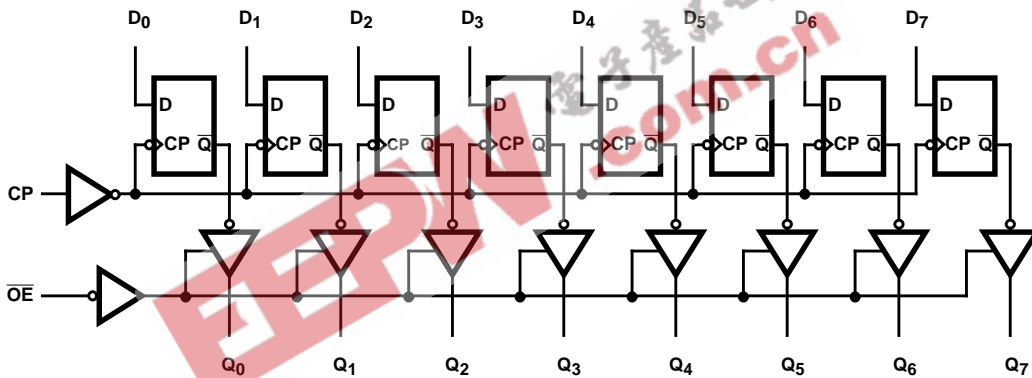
$D_0$ $D_1$ $D_2$ $D_3$ $D_4$ $D_5$ $D_6$ $D_7$

电子产品世界 EEPW .com.cn

D CP $\overline{Q}$
D CP $\overline{Q}$
D CP $\overline{Q}$
D CP $\overline{Q}$
D CP $\overline{Q}$
D CP $\overline{Q}$
D CP $\overline{Q}$
D CP $\overline{Q}$

CP

$\overline{OE}$

$Q_0$ $Q_1$ $Q_2$ $Q_3$ $Q_4$ $Q_5$ $Q_6$ $Q_7$